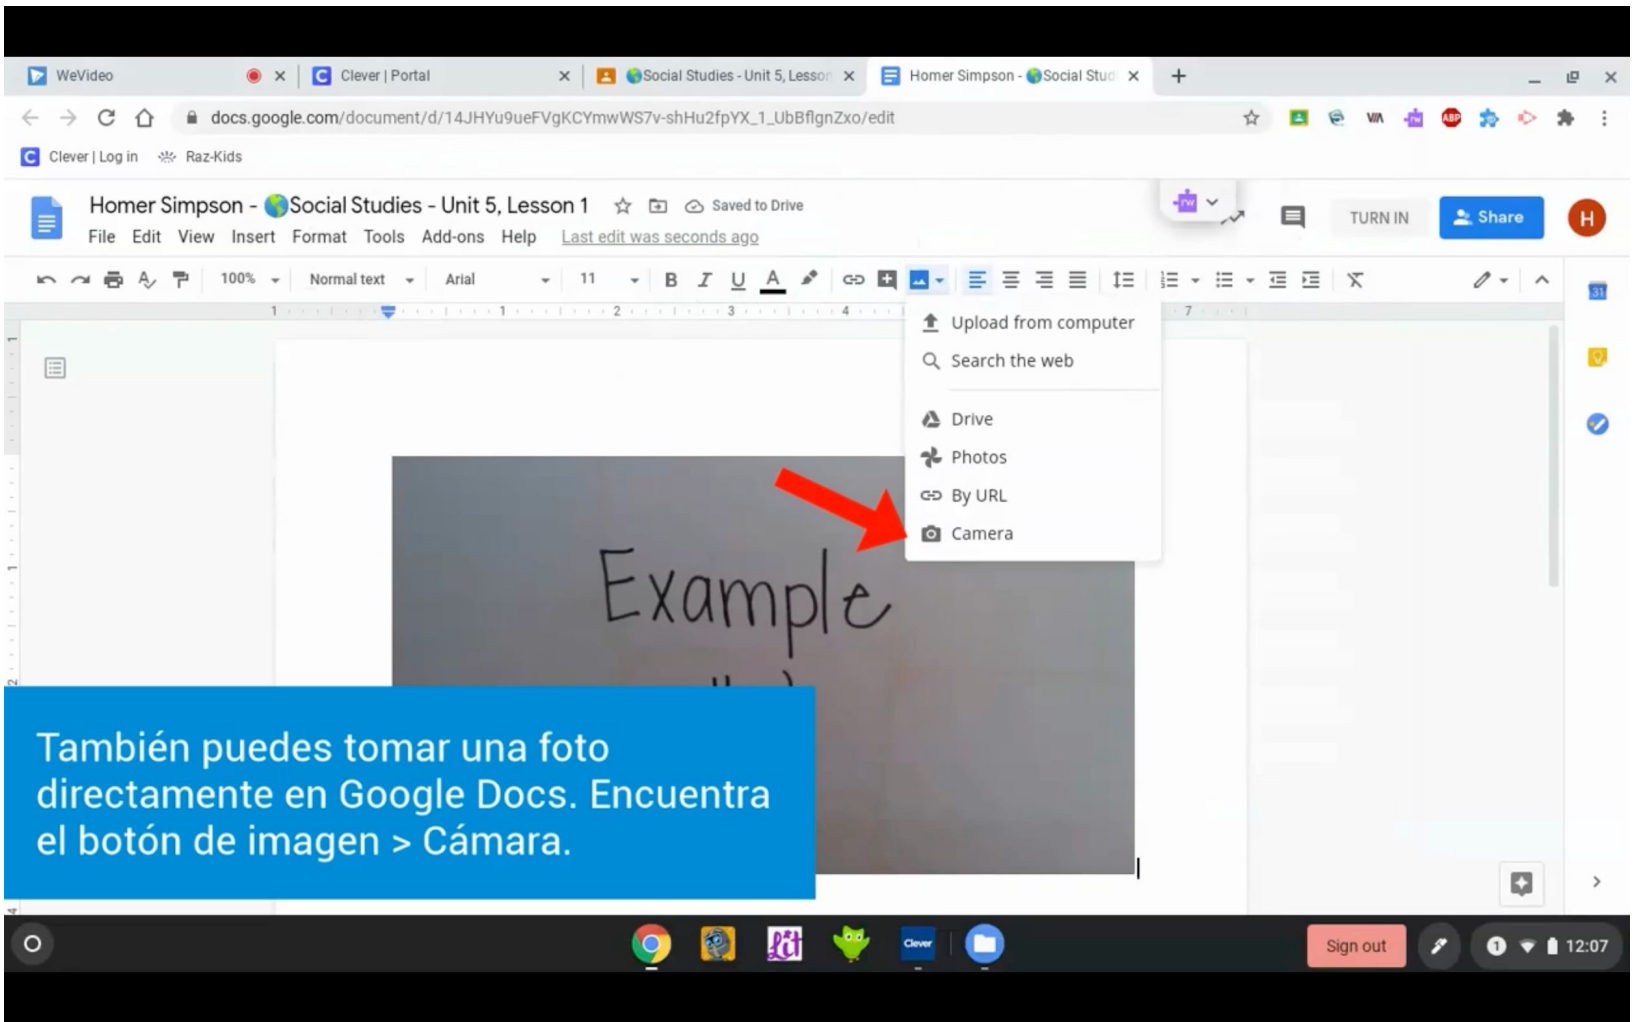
WeVideo
Clever | Portal
Social Studies - Unit 5, Lesson
Homer Simpson - Social Stud
docs.google.com/document/d/14JHYu9ueFVgKCYmwWS7v-shHu2fpYX_1_UbBflgnZxo/edit
Clever | Log in
Raz-Kids
Homer Simpson - Social Studies - Unit 5, Lesson 1
Saved to Drive
File Edit View Insert Format Tools Add-ons Help Last edit was seconds ago
TURN IN
Share
H
100%
Normal text
Arial
11
B I U A
Upload from computer
Search the web
Drive
Photos
By URL
Camera
Example
También puedes tomar una foto directamente en Google Docs. Encuentra el botón de imagen > Cámara.
Clever
Sign out
12:07